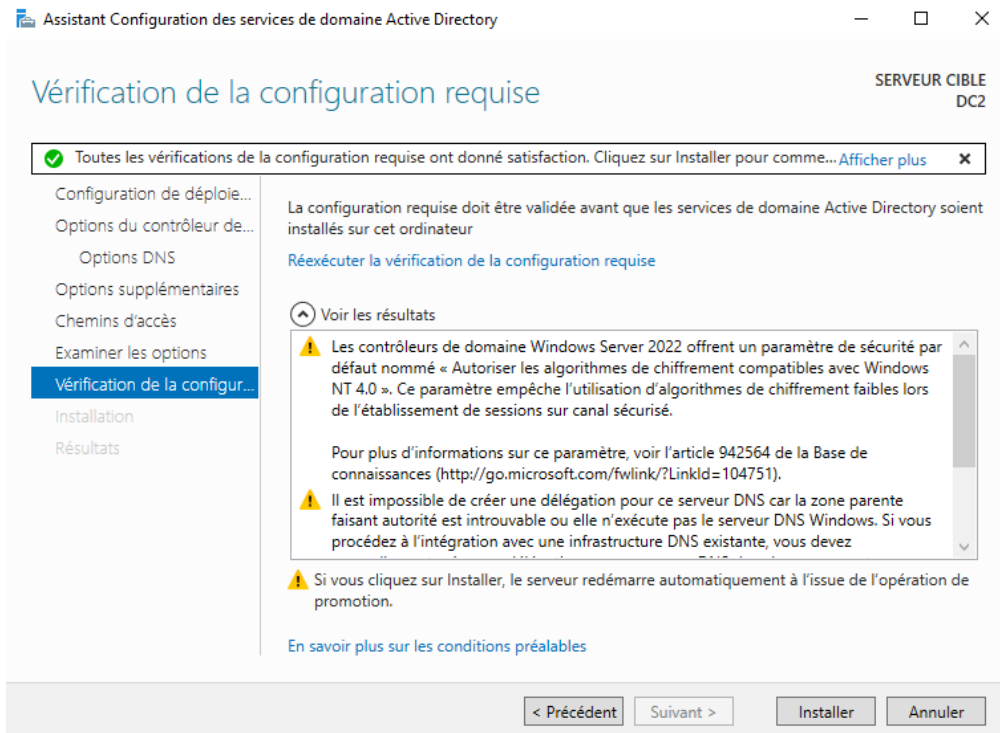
Assistant Configuration des services de domaine Active Directory

Vérification de la configuration requise

SERVEUR CIBLE
DC2

Toutes les vérifications de la configuration requise ont donné satisfaction. Cliquez sur Installer pour comme... Afficher plus

Configuration de déploie...
Options du contrôleur de...
Options DNS
Options supplémentaires
Chemins d'accès
Examiner les options
Vérification de la configur...
Installation
Résultats

La configuration requise doit être validée avant que les services de domaine Active Directory soient installés sur cet ordinateur

Réexécuter la vérification de la configuration requise

Voir les résultats

Les contrôleurs de domaine Windows Server 2022 offrent un paramètre de sécurité par défaut nommé « Autoriser les algorithmes de chiffrement compatibles avec Windows NT 4.0 ». Ce paramètre empêche l'utilisation d'algorithmes de chiffrement faibles lors de l'établissement de sessions sur canal sécurisé.

Pour plus d'informations sur ce paramètre, voir l'article 942564 de la Base de connaissances (http://go.microsoft.com/fwlink/?LinkId=104751).

Il est impossible de créer une délégation pour ce serveur DNS car la zone parente faisant autorité est introuvable ou elle n'exécute pas le serveur DNS Windows. Si vous procédez à l'intégration avec une infrastructure DNS existante, vous devez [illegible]

Si vous cliquez sur Installer, le serveur redémarre automatiquement à l'issue de l'opération de promotion.

En savoir plus sur les conditions préalables

< Précédent
Suivant >
Installer
Annuler